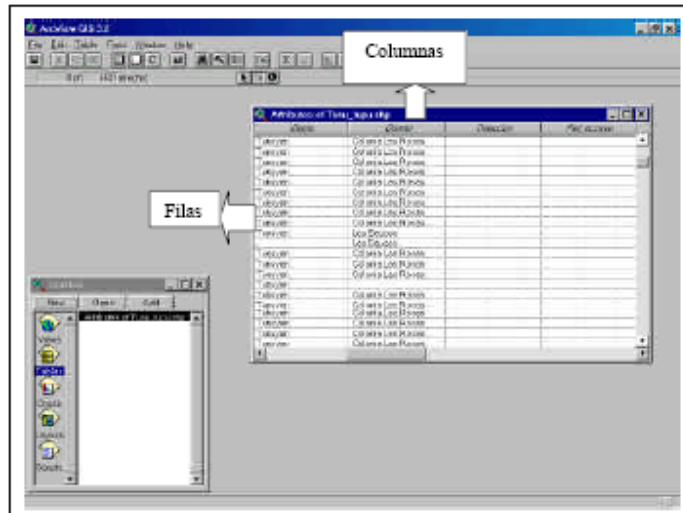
ArcView GIS 3.2

File Edit Table Field Window Help

Columnas

Filas

Attributes of Tema_lupa.shp

| Shape | Barrio | Dirección | Red acción |
|---|---|---|---|
| Polygon | Colonia Los Rosales | | |
| Polygon | Colonia Los Rosales | | |
| Polygon | Colonia Los Rosales | | |
| Polygon | Colonia Los Rosales | | |
| Polygon | Colonia Los Rosales | | |
| Polygon | Colonia Los Rosales | | |
| Polygon | Colonia Los Rosales | | |
| Polygon | Colonia Los Rosales | | |
| Polygon | Colonia Los Rosales | | |
| Polygon | Los Eliseos | | |
| | Los Eliseos | | |
| Polygon | Colonia Los Rosales | | |
| Polygon | Colonia Los Rosales | | |
| Polygon | Colonia Los Rosales | | |
| Polygon | | | |
| Polygon | Colonia Los Rosales | | |
| Polygon | Colonia Los Rosales | | |
| Polygon | Colonia Los Rosales | | |
| Polygon | Colonia Los Rosales | | |
| Polygon | Colonia Los Rosales | | |
| Polygon | Colonia Los Rosales | | |

New Open Add

Attributes of Tema_lupa.shp

Views

Tables

Charts

Layouts

Scripts